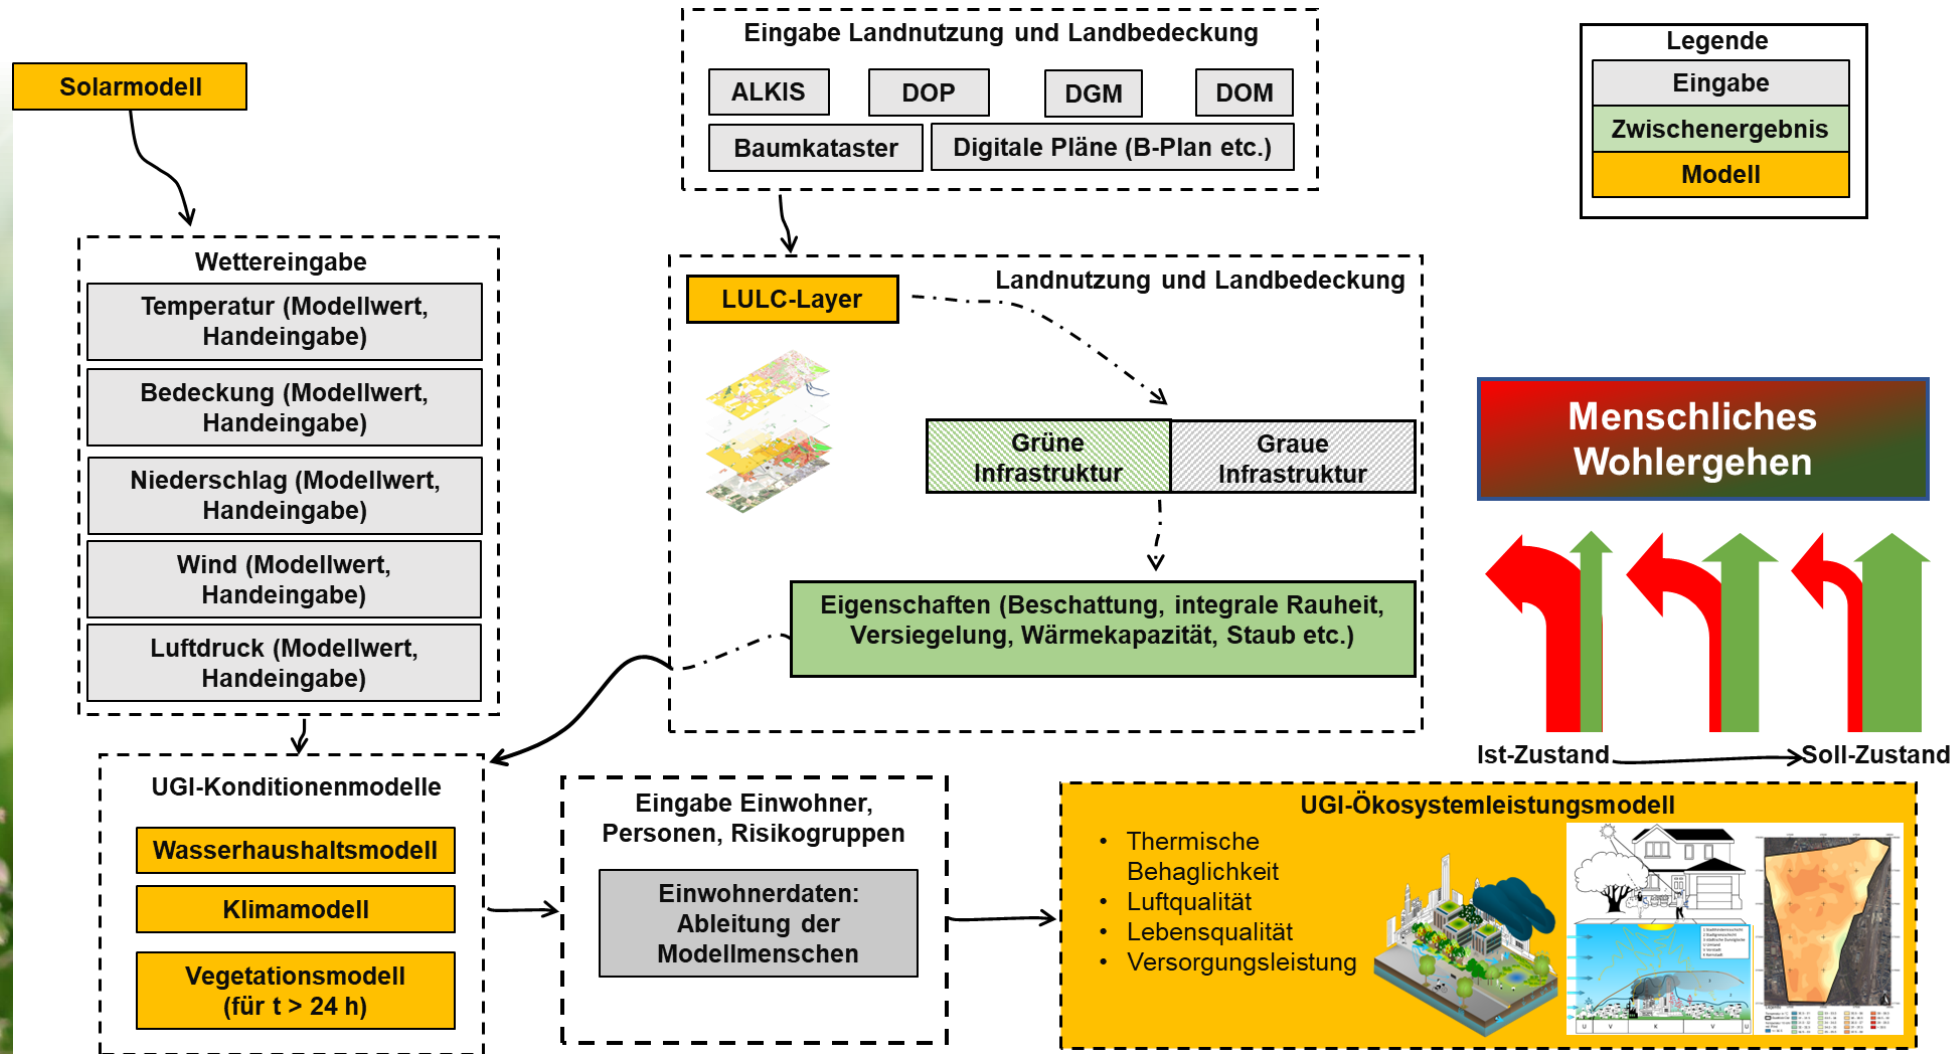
Solarmodell

Eingabe Landnutzung und Landbedeckung

ALKIS

DOP

DGM

DOM

Baumkataster

Digitale Pläne (B-Plan etc.)

Legende

Eingabe

Zwischenergebnis

Modell

Wettereingabe

Temperatur (Modellwert, Handeingabe)

Bedeckung (Modellwert, Handeingabe)

Niederschlag (Modellwert, Handeingabe)

Wind (Modellwert, Handeingabe)

Luftdruck (Modellwert, Handeingabe)

LULC-Layer

Landnutzung und Landbedeckung

Grüne Infrastruktur

Graue Infrastruktur

Eigenschaften (Beschattung, integrale Rauheit, Versiegelung, Wärmekapazität, Staub etc.)

Menschliches Wohlergehen

Ist-Zustand

Soll-Zustand

UGI-Konditionenmodelle

Wasserhaushaltsmodell

Klimamodell

Vegetationsmodell (für t > 24 h)

Eingabe Einwohner, Personen, Risikogruppen

Einwohnerdaten: Ableitung der Modellmenschen

UGI-Ökosystemleistungsmodell

• Thermische Behaglichkeit
• Luftqualität
• Lebensqualität
• Versorgungsleistung